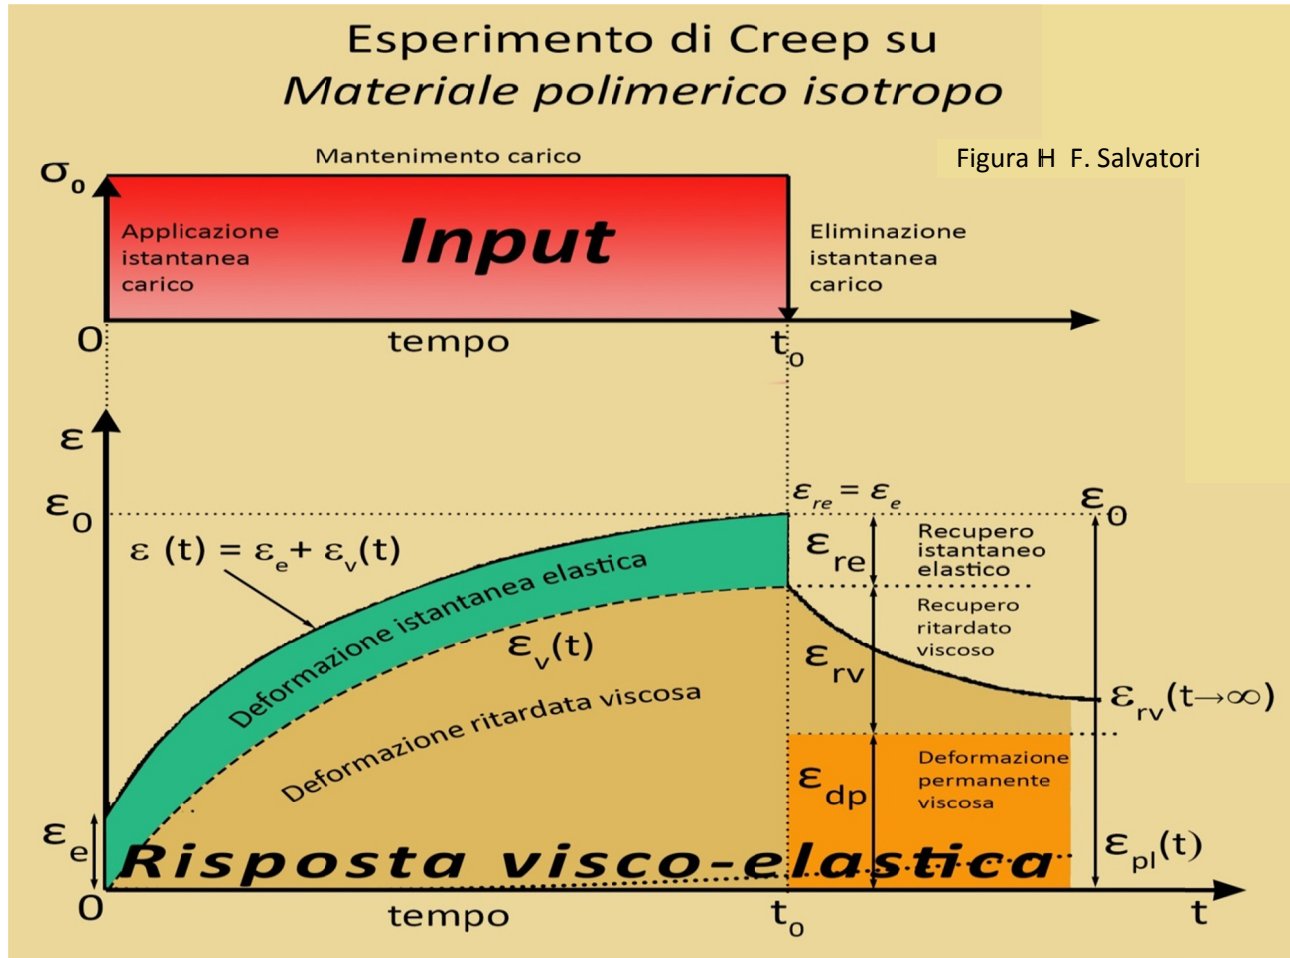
Esperimento di Creep su
*Materiale polimerico isotropo*

Figura H F. Salvatori

$\sigma_0$

Mantenimento carico

Applicazione istantanea carico

Input

Eliminazione istantanea carico

0

tempo

$t_0$

$\varepsilon$

$\varepsilon_0$

$\varepsilon_{re} = \varepsilon_e$

$\varepsilon_0$

$\varepsilon\ (t) = \varepsilon_e + \varepsilon_v(t)$

$\varepsilon_{re}$

Recupero istantaneo elastico

Deformazione istantanea elastica

Recupero ritardato viscoso

$\varepsilon_v(t)$

$\varepsilon_{rv}$

$\varepsilon_{rv}(t\rightarrow\infty)$

Deformazione ritardata viscosa

$\varepsilon_{dp}$

Deformazione permanente viscosa

$\varepsilon_e$

Risposta visco-elastica

$\varepsilon_{pl}(t)$

0

tempo

$t_0$

t